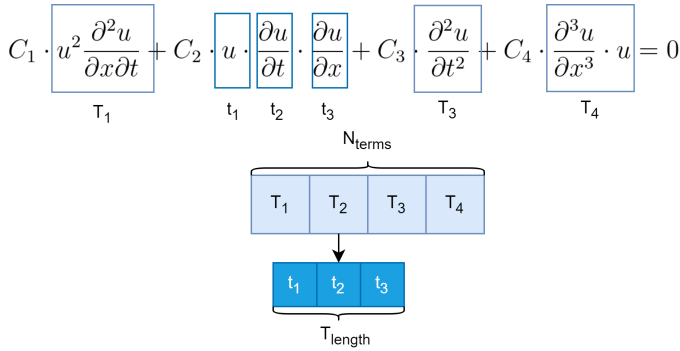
$C_1 \cdot u^2 \frac{\partial^2 u}{\partial x \partial t} + C_2 \cdot u \cdot \frac{\partial u}{\partial t} \cdot \frac{\partial u}{\partial x} + C_3 \cdot \frac{\partial^2 u}{\partial t^2} + C_4 \cdot \frac{\partial^3 u}{\partial x^3} \cdot u = 0$

$T_1$ $t_1$ $t_2$ $t_3$ $T_3$ $T_4$

$N_{terms}$

| $T_1$ | $T_2$ | $T_3$ | $T_4$ |
|---|---|---|---|

| $t_1$ | $t_2$ | $t_3$ |
|---|---|---|

$T_{length}$